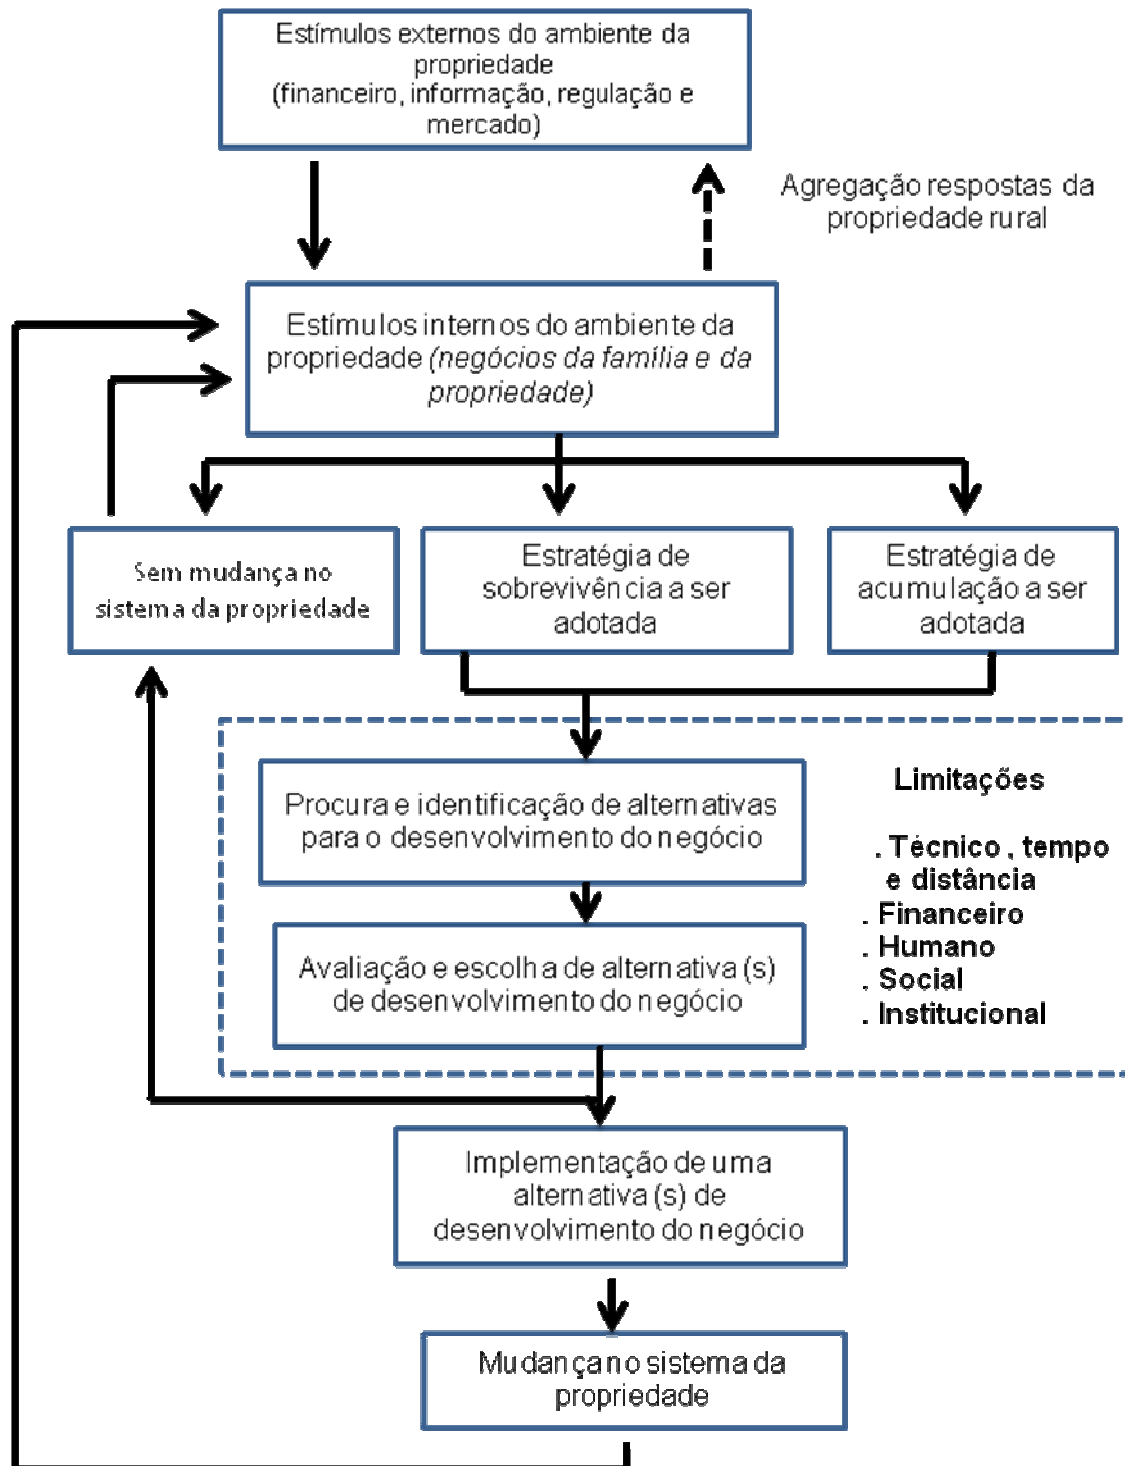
Estímulos externos do ambiente da propriedade (financeiro, informação, regulação e mercado)

Agregação respostas da propriedade rural

Estímulos internos do ambiente da propriedade *(negócios da família e da propriedade)*

Sem mudança no sistema da propriedade

Estratégia de sobrevivência a ser adotada

Estratégia de acumulação a ser adotada

Procura e identificação de alternativas para o desenvolvimento do negócio

Avaliação e escolha de alternativa (s) de desenvolvimento do negócio

**Limitações**

**. Técnico , tempo e distância**
**. Financeiro**
**. Humano**
**. Social**
**. Institucional**

Implementação de uma alternativa (s) de desenvolvimento do negócio

Mudança no sistema da propriedade